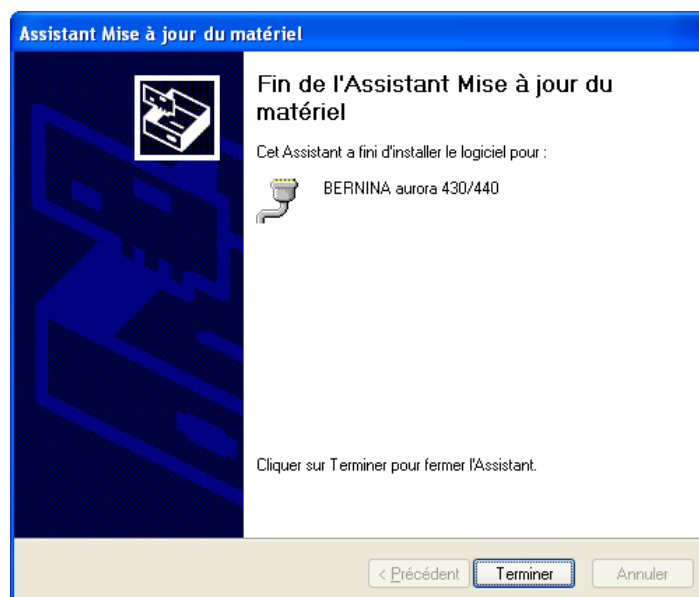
Assistant Mise à jour du matériel

Fin de l'Assistant Mise à jour du matériel

Cet Assistant a fini d'installer le logiciel pour :

BERNINA aurora 430/440

Cliquer sur Terminer pour fermer l'Assistant.

< Précédent | Terminer | Annuler